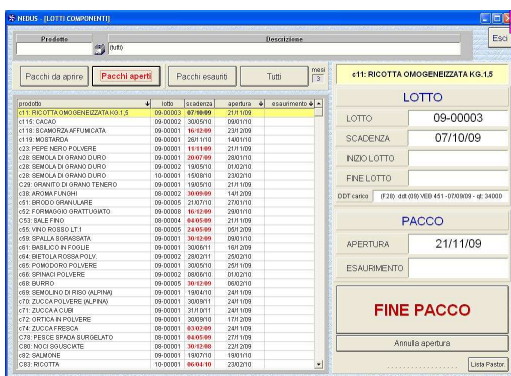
NIDUS - [LOTTI COMPONENTI]

Prodotto | Descrizione
(tutti)

Esci

Pacchi da aprire | Pacchi aperti | Pacchi esauriti | Tutti | mesi 3

| prodotto | lotto | scadenza | apertura | esaurimento |
|---|---|---|---|---|
| c11: RICOTTA OMOGENEIZZATA KG.1,5 | 09-00003 | 07/10/09 | 21/11/09 | |
| c115: CACAO | 09-00002 | 30/05/10 | 09/01/10 | |
| c118: SCAMORZA AFFUMICATA | 09-00001 | 16/12/09 | 23/12/09 | |
| c119: MOSTARDA | 09-00001 | 26/11/10 | 14/01/10 | |
| c23: PEPE NERO POLVERE | 09-00001 | 11/11/09 | 21/11/09 | |
| c28: SEMOLA DI GRANO DURO | 09-00001 | 20/07/09 | 28/01/10 | |
| c28: SEMOLA DI GRANO DURO | 09-00002 | 19/05/10 | 01/02/10 | |
| c28: SEMOLA DI GRANO DURO | 10-00001 | 15/08/10 | 23/02/10 | |
| C29: GRANITO DI GRANO TENERO | 09-00001 | 19/05/10 | 21/11/09 | |
| c38: AROMA FUNGHI | 08-00002 | 30/09/09 | 14/12/09 | |
| c51: BRODO GRANULARE | 09-00005 | 21/07/10 | 27/01/10 | |
| c52: FORMAGGIO GRATTUGIATO | 09-00008 | 16/12/09 | 29/01/10 | |
| C53: SALE FINO | 08-00004 | 04/05/09 | 21/11/09 | |
| c55: VINO ROSSO LT.1 | 08-00005 | 24/05/09 | 05/12/09 | |
| c59: SPALLA SGRASSATA | 09-00001 | 30/12/09 | 09/01/10 | |
| c61: BASILICO IN FOGLIE | 09-00001 | 30/06/11 | 16/12/09 | |
| c64: BIETOLA ROSSA POLV. | 09-00002 | 28/02/11 | 25/02/10 | |
| c65: POMODORO POLVERE | 09-00001 | 30/05/10 | 25/11/09 | |
| c66: SPINACI POLVERE | 09-00002 | 08/06/10 | 01/02/10 | |
| c68: BURRO | 09-00005 | 30/12/09 | 06/02/10 | |
| c69: SEMOLINO DI RISO (ALPINA) | 09-00001 | 19/04/10 | 24/11/09 | |
| c70: ZUCCA POLVERE (ALPINA) | 09-00001 | 30/09/11 | 24/11/09 | |
| c71: ZUCCA A CUBI | 09-00001 | 31/10/11 | 24/11/09 | |
| c72: ORTICA IN POLVERE | 09-00001 | 30/09/11 | 17/12/09 | |
| c74: ZUCCA FRESCA | 09-00001 | 03/02/09 | 24/11/09 | |
| C78: PESCE SPADA SURGELATO | 08-00001 | 04/05/09 | 27/11/09 | |
| C80: NOCI SGUSCIATE | 08-00001 | 30/12/08 | 22/12/09 | |
| c82: SALMONE | 09-00001 | 19/07/10 | 19/01/10 | |
| C83: RICOTTA | 10-00001 | 06/04/10 | 23/02/10 | |

c11: RICOTTA OMOGENEIZZATA KG.1,5

LOTTO
LOTTO 09-00003
SCADENZA 07/10/09
INIZIO LOTTO
FINE LOTTO
DDT carico (F20) ddt:(08) VEB 451 - 07/09/09 - qt: 34000

PACCO
APERTURA 21/11/09
ESAURIMENTO

FINE PACCO

Annulla apertura

Lista Pastor